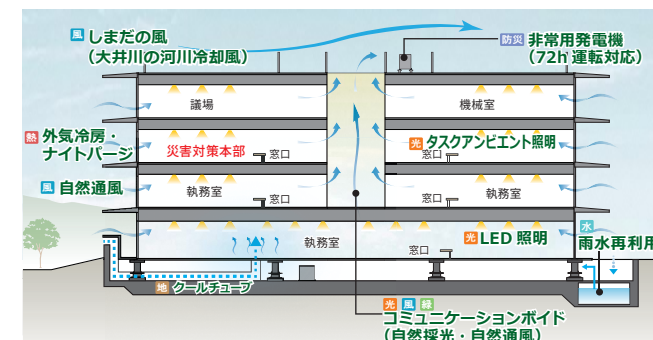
風 しまだの風
（大井川の河川冷却風）

防災 非常用発電機
（72h 運転対応）

熱 外気冷房・
ナイトパージ

風 自然通風

議場

機械室

災害対策本部

窓口

光 タスクアンビエント照明

窓口

執務室

窓口

窓口

執務室

執務室

窓口

光 LED 照明

水 雨水再利用

地 クールチューブ

光 風 緑
コミュニケーションボイド
（自然採光・自然通風）